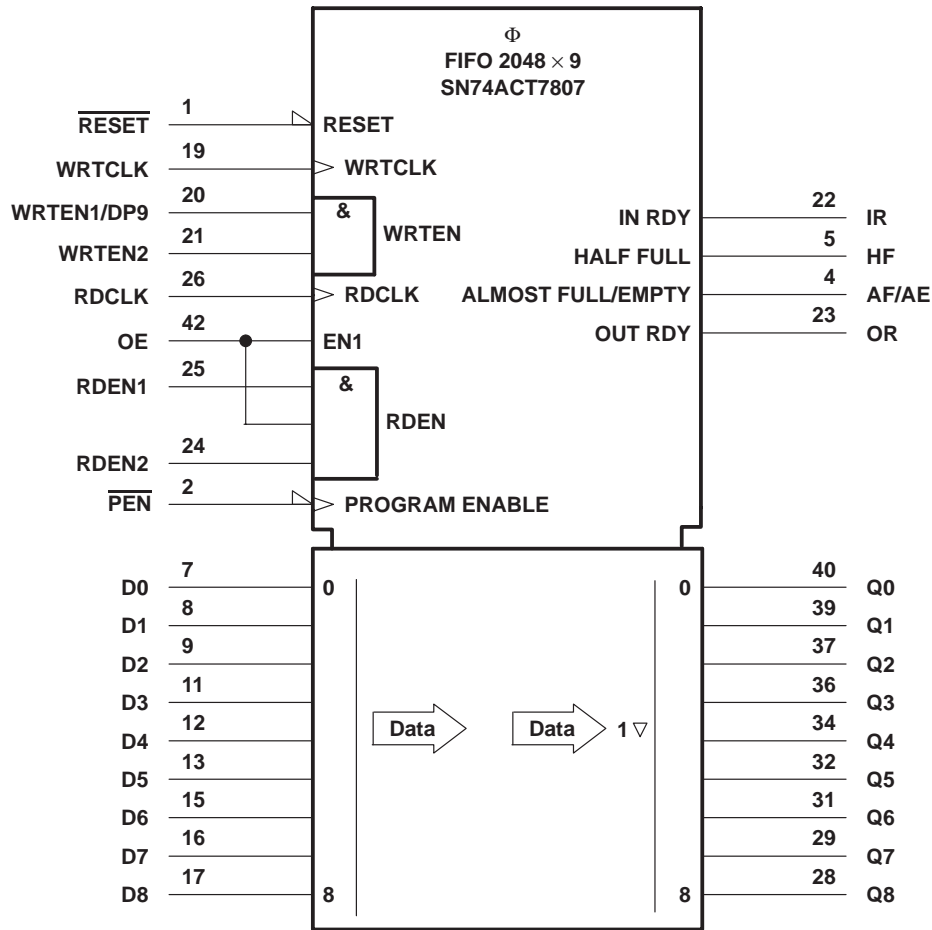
$\Phi$
FIFO 2048 $\times$ 9
SN74ACT7807

$\overline{RESET}$ 1 RESET
WRTCLK 19 WRTCLK
WRTEN1/DP9 20 &
WRTEN
WRTEN2 21
RDCLK 26 RDCLK
OE 42 EN1
RDEN1 25 &
RDEN
RDEN2 24
$\overline{PEN}$ 2 PROGRAM ENABLE

IN RDY 22 IR
HALF FULL 5 HF
ALMOST FULL/EMPTY 4 AF/AE
OUT RDY 23 OR

D0 7 0
D1 8
D2 9
D3 11
D4 12
D5 13
D6 15
D7 16
D8 17 8

Data
Data 1 $\nabla$

0 40 Q0
39 Q1
37 Q2
36 Q3
34 Q4
32 Q5
31 Q6
29 Q7
8 28 Q8